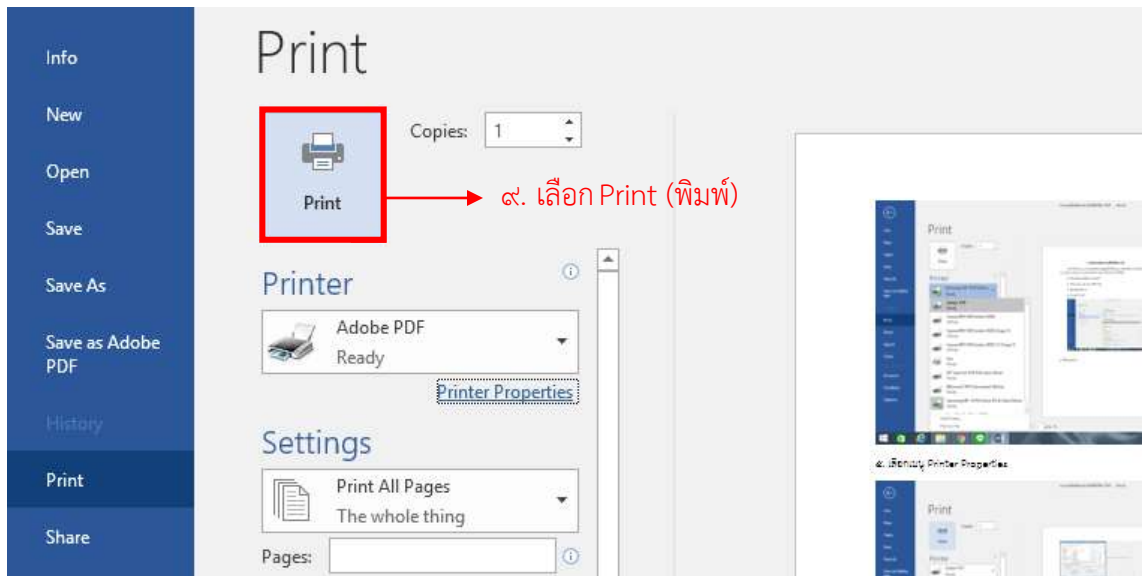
Info

New

Open

Save

Save As

Save as Adobe PDF

History

Print

Share

Print

Copies: 1

Print

๙. เลือก Print (พิมพ์)

Printer

Adobe PDF
Ready

Printer Properties

Settings

Print All Pages
The whole thing

Pages:

Print

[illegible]

๘. เลือกเมนู Printer Properties

Print